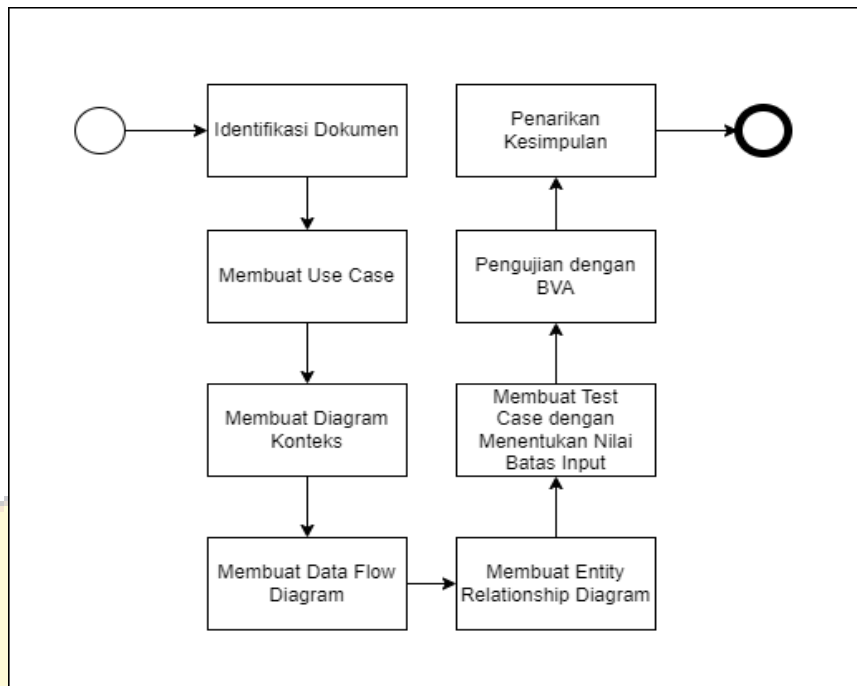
Identifikasi Dokumen

Membuat Use Case

Membuat Diagram Konteks

Membuat Data Flow Diagram

Membuat Entity Relationship Diagram

Membuat Test Case dengan Menentukan Nilai Batas Input

Pengujian dengan BVA

Penarikan Kesimpulan